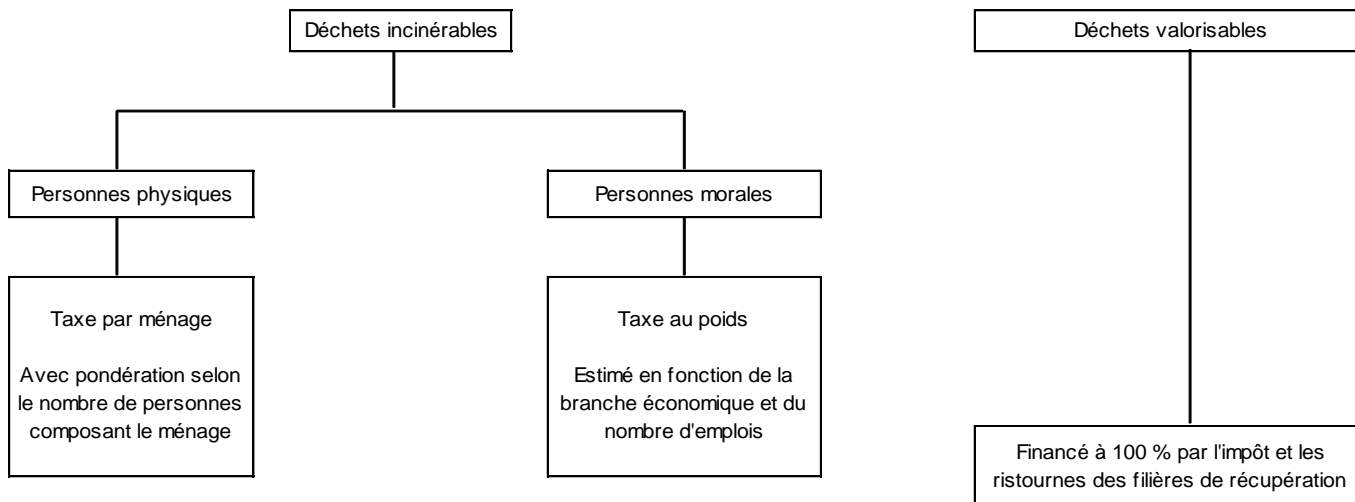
Déchets incinérables

Personnes physiques

Taxe par ménage

Avec pondération selon le nombre de personnes composant le ménage

Personnes morales

Taxe au poids

Estimé en fonction de la branche économique et du nombre d'emplois

Déchets valorisables

Financé à 100 % par l'impôt et les ristournes des filières de récupération